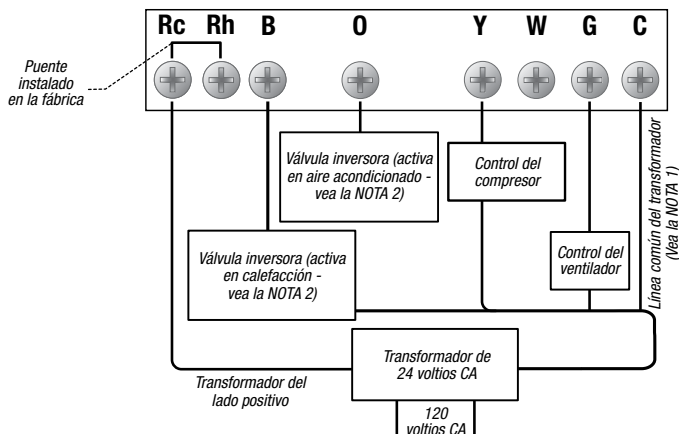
Rc Rh B O Y W G C

Puente instalado en la fábrica

Válvula inversora (activa en aire acondicionado - vea la NOTA 2)

Control del compresor

Línea común del transformador (Vea la NOTA 1)

Válvula inversora (activa en calefacción - vea la NOTA 2)

Control del ventilador

Transformador de 24 voltios CA

Transformador del lado positivo

120 voltios CA